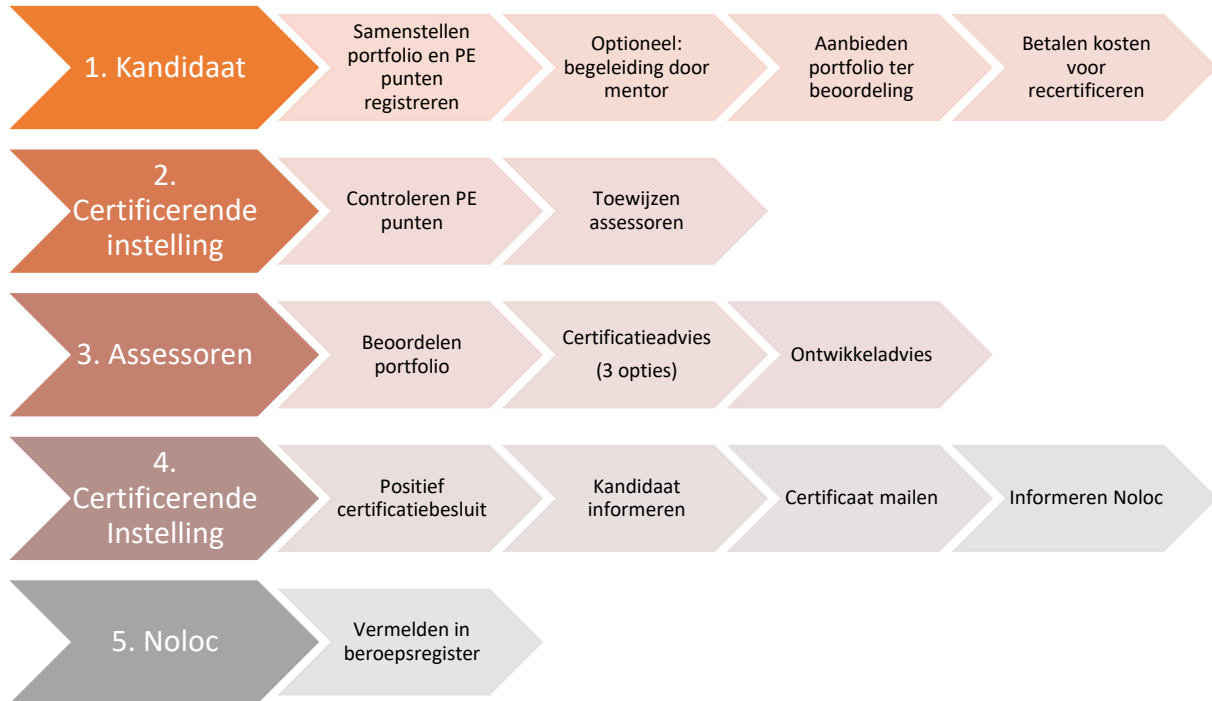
1. Kandidaat

Samenstellen portfolio en PE punten registreren

Optioneel: begeleiding door mentor

Aanbieden portfolio ter beoordeling

Betalen kosten voor recertificeren

2. Certificerende instelling

Controleren PE punten

Toewijzen assessoren

3. Assessoren

Beoordelen portfolio

Certificatieadvies

(3 opties)

Ontwikkeladvies

4. Certificerende Instelling

Positief certificatiebesluit

Kandidaat informeren

Certificaat mailen

Informeren Noloc

5. Noloc

Vermelden in beroepsregister